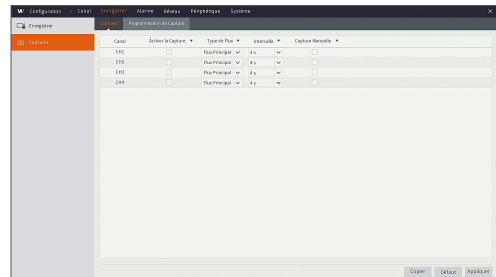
W Configuration | Canal | Enregistrer | Alarme | Réseau | Périphérique | Système ×

Enregistrer
Capturer

Capturer | Programmation de Capture

| Canal | Activer la Capture ▼ | Type de Flux ▼ | Intervalle ▼ | Capture Manuelle ▼ |
|---|---|---|---|---|
| CH1 | | Flux Principal | 4 s | |
| CH2 | | Flux Principal | 4 s | |
| CH3 | | Flux Principal | 4 s | |
| CH4 | | Flux Principal | 4 s | |

Copier | Défaut | Appliquer